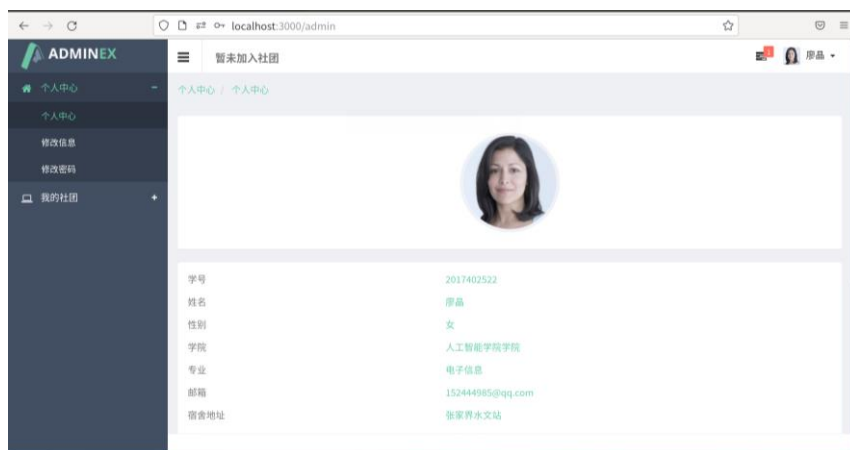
localhost:3000/admin

ADMINEX

个人中心
个人中心
修改信息
修改密码
我的社团

暂未加入社团

1

廖晶

个人中心 / 个人中心

| | |
|---|---|
| 学号 | 2017402522 |
| 姓名 | 廖晶 |
| 性别 | 女 |
| 学院 | 人工智能学院学院 |
| 专业 | 电子信息 |
| 邮箱 | 152444985@qq.com |
| 宿舍地址 | 张家界水文站 |